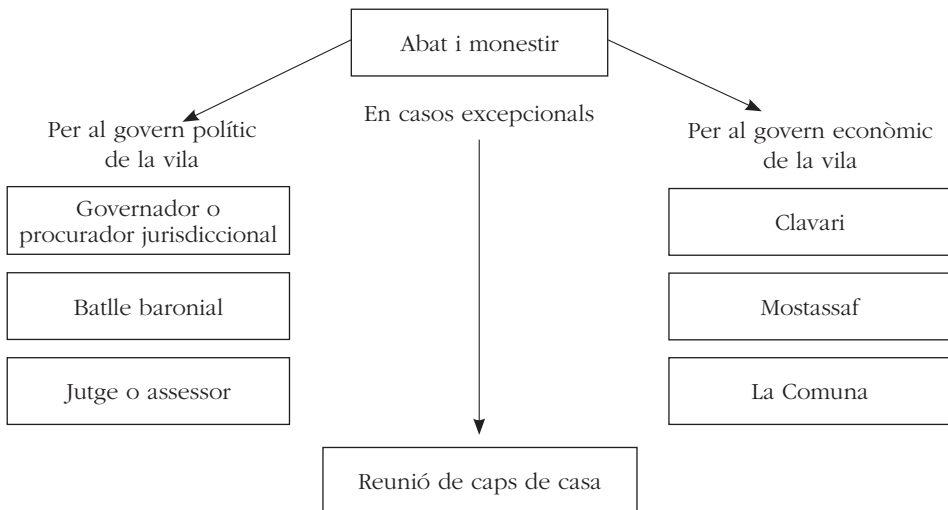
Abat i monestir

Per al govern polític de la vila

En casos excepcionals

Per al govern econòmic de la vila

Governador o procurador jurisdiccional

Batlle baronial

Jutge o assessor

Clavari

Mostassaf

La Comuna

Reunió de caps de casa